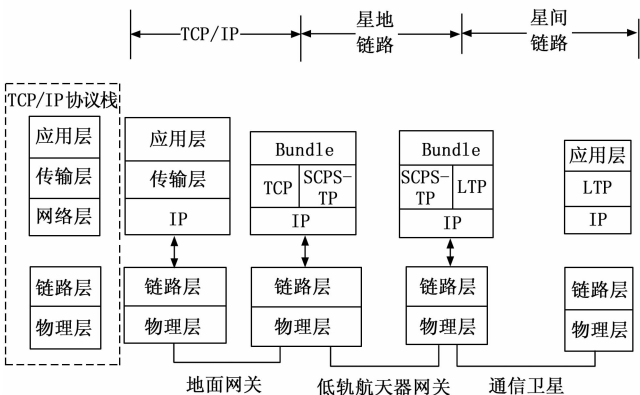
TCP/IP
星地
链路
星间
链路

TCP/IP协议栈
应用层
传输层
网络层
链路层
物理层

应用层
传输层
IP
链路层
物理层

Bundle
TCP
SCPS-TP
IP
链路层
物理层

Bundle
SCPS-TP
LTP
IP
链路层
物理层

应用层
LTP
IP
链路层
物理层

地面网关
低轨航天器网关
通信卫星